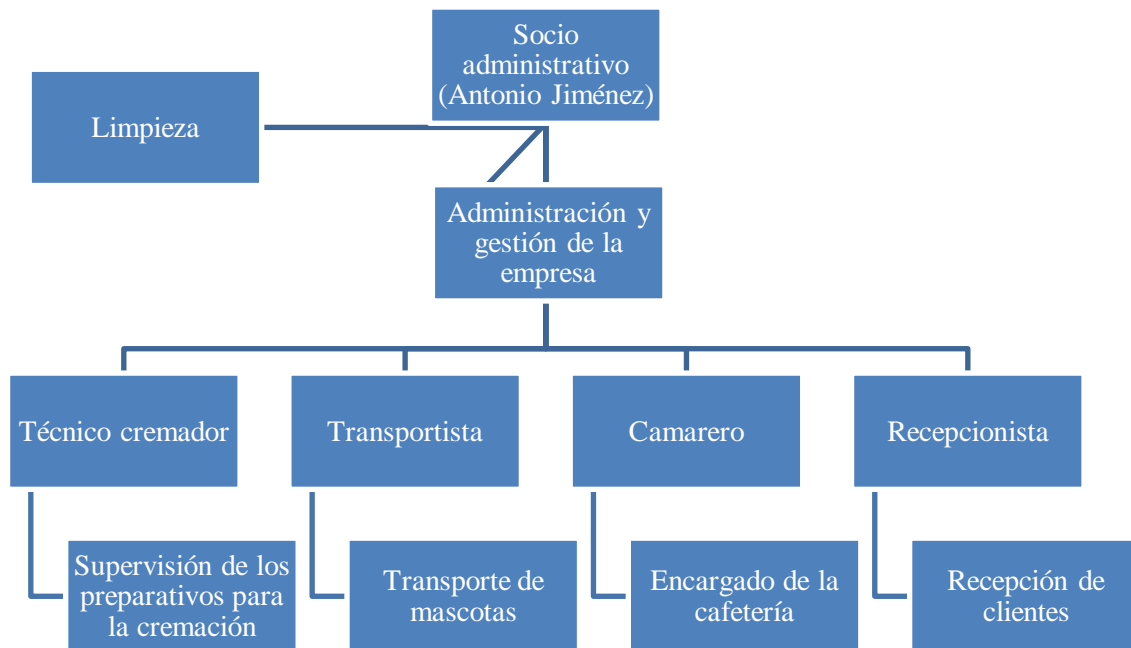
Socio administrativo (Antonio Jiménez)

Limpieza

Administración y gestión de la empresa

Técnico cremador

Transportista

Camarero

Recepcionista

Supervisión de los preparativos para la cremación

Transporte de mascotas

Encargado de la cafetería

Recepción de clientes